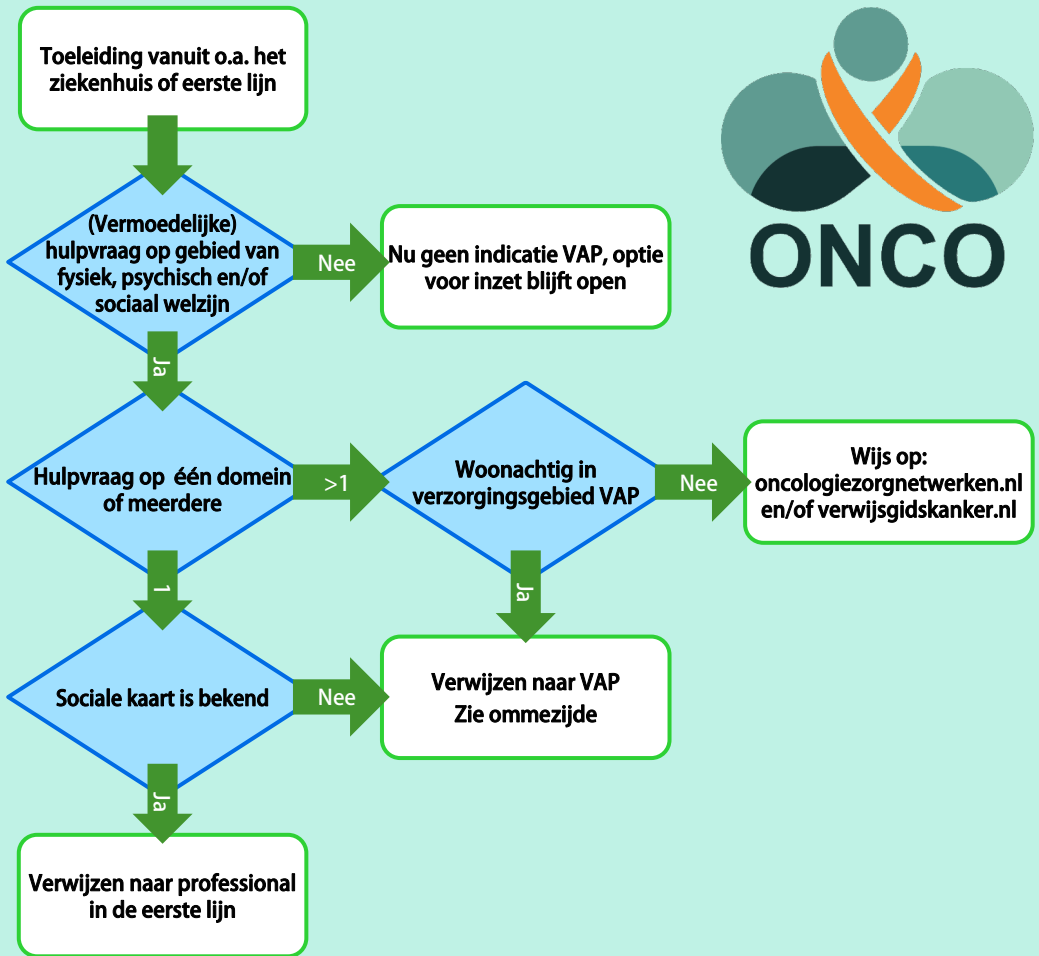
Toeleiding vanuit o.a. het ziekenhuis of eerste lijn

ONCO

(Vermoedelijke) hulpvraag op gebied van fysiek, psychisch en/of sociaal welzijn

Nee

Nu geen indicatie VAP, optie voor inzet blijft open

Ja

Hulpvraag op één domein of meerdere

>1

Woonachtig in verzorgingsgebied VAP

Nee

Wijs op: oncologiezorgnetwerken.nl en/of verwijsgidskanker.nl

1

Ja

Sociale kaart is bekend

Nee

Verwijzen naar VAP
Zie ommezijde

Ja

Verwijzen naar professional in de eerste lijn